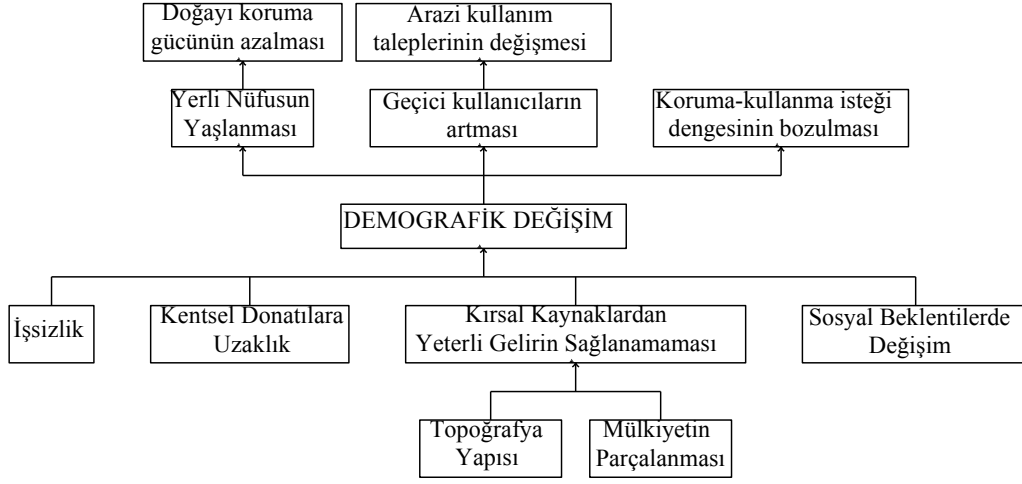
Doğayı koruma gücünün azalması

Arazi kullanım taleplerinin değişmesi

Yerli Nüfusun Yaşlanması

Geçici kullanıcıların artması

Koruma-kullanma isteği dengesinin bozulması

DEMOGRAFİK DEĞİŞİM

İşsizlik

Kentsel Donatılara Uzaklık

Kırsal Kaynaklardan Yeterli Gelirin Sağlanamaması

Sosyal Beklentilerde Değişim

Topoğrafya Yapısı

Mülkiyetin Parçalanması